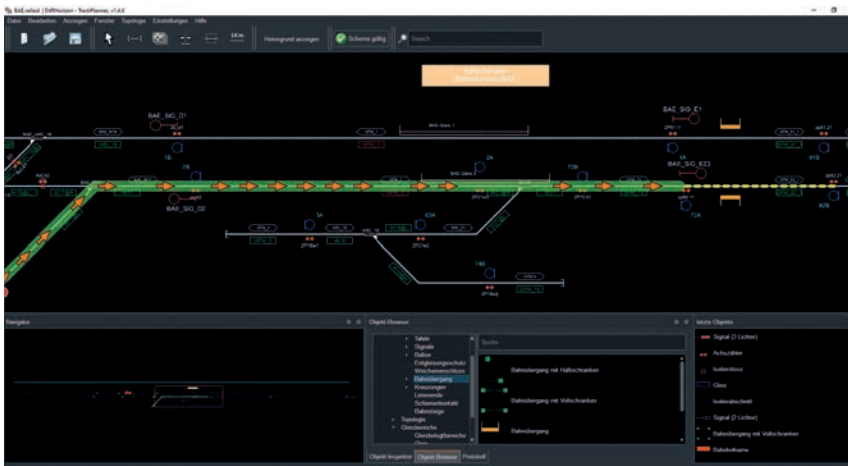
BAEsebst | EiffHorizon - TrackPlanner, v1.4.6

Datei Bearbeiten Anzeigen Fenster Topologie Einstellungen Hilfe

Hintergrund anzeigen

Schema gültig

Search

BAE_SIG_D1

BAE_SIG_D2

BAE_SIG_E1

BAE_SIG_E23

Navigator

Objekt-Browser

Tabelle
Signale
Balise
Entgleisungsschutz
Weichenverschluss
Bahnübergang
Kreuzungen
Linienende
Schienenkontakt
Balisengy
Topologie
Gleisbereiche
Gleisbelegtbereich

Suche

Bahnübergang mit Halbschranken

Bahnübergang mit Vollschranken

Bahnübergang

Objekt-Inspektor Objekt-Browser Protokoll

letzte Objekte

Signal (2 Lichter)
Achszähler
Isolierstoss
Gleis
Isolierabschnitt
Signal (2 Lichter)
Bahnübergang mit Vollschranken
Bahnhofname